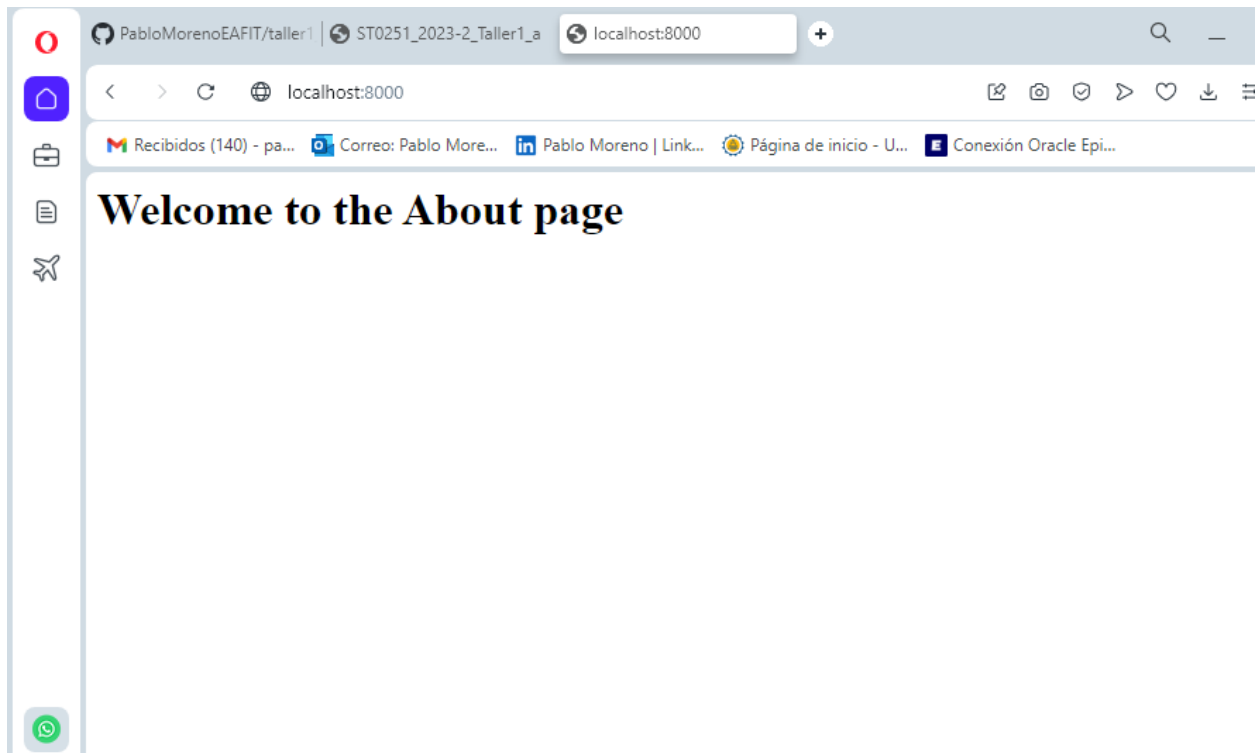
PabloMorenoEAFIT/taller1
ST0251_2023-2_Taller1_a
localhost:8000

localhost:8000

Recibidos (140) - pa...
Correo: Pablo More...
Pablo Moreno | Link...
Página de inicio - U...
Conexión Oracle Epi...

Welcome to the About page